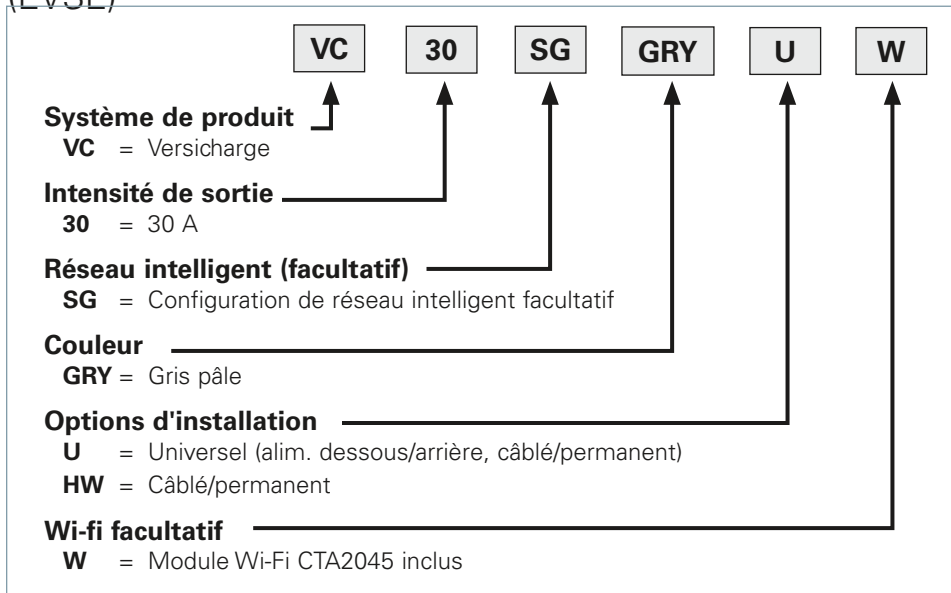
(EVSE)

VC 30 SG GRY U W

**Système de produit**
VC = Versicharge

**Intensité de sortie**
30 = 30 A

**Réseau intelligent (facultatif)**
SG = Configuration de réseau intelligent facultatif

**Couleur**
GRY = Gris pâle

**Options d'installation**
U = Universel (alim. dessous/arrière, câblé/permanent)
HW = Câblé/permanent

**Wi-fi facultatif**
W = Module Wi-Fi CTA2045 inclus